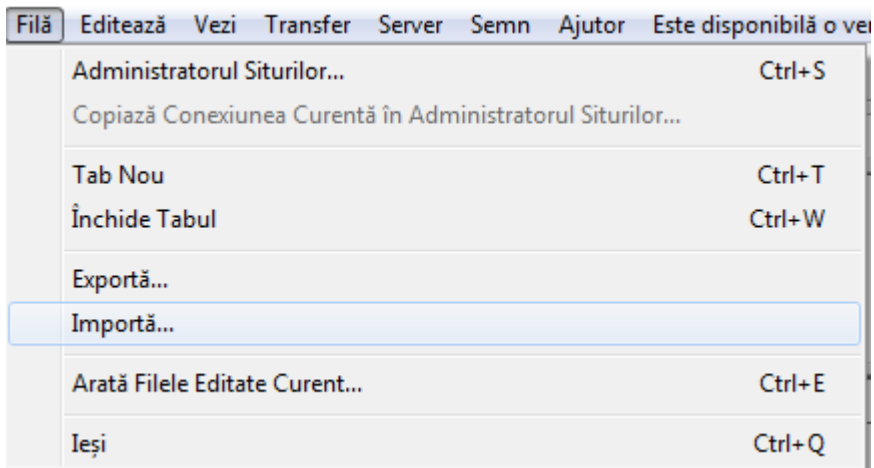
Filă Editează Vezi Transfer Server Semn Ajutor Este disponibilă o ve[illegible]

Administratorul Siturilor... Ctrl+S
Copiază Conexiunea Curentă în Administratorul Siturilor...

Tab Nou Ctrl+T
Închide Tabul Ctrl+W

Exportă...
Importă...

Arată Filele Editate Curent... Ctrl+E

Ieși Ctrl+Q